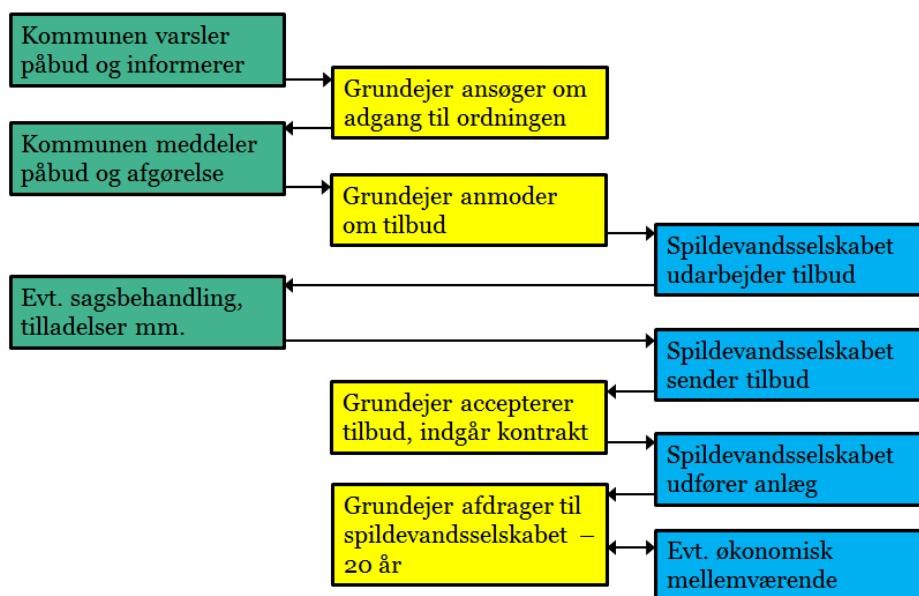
Kommunen varsler påbud og informerer

Grundejer ansøger om adgang til ordningen

Kommunen meddeler påbud og afgørelse

Grundejer anmoder om tilbud

Spildevandsselskabet udarbejder tilbud

Evt. sagsbehandling, tilladelser mm.

Spildevandsselskabet sender tilbud

Grundejer accepterer tilbud, indgår kontrakt

Spildevandsselskabet udfører anlæg

Grundejer afdrager til spildevandsselskabet – 20 år

Evt. økonomisk mellemværende